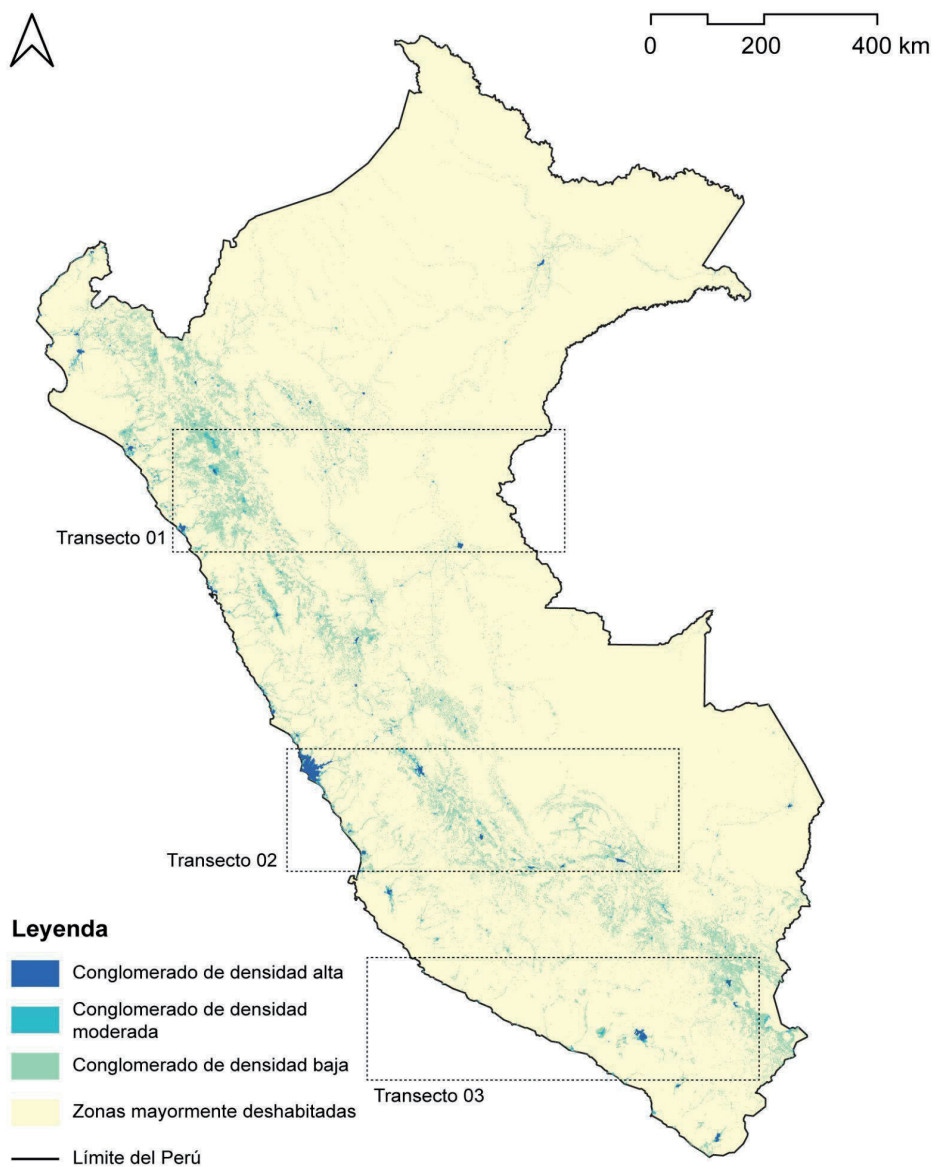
0 200 400 km

Transecto 01

Transecto 02

Transecto 03

Leyenda

Conglomerado de densidad alta

Conglomerado de densidad moderada

Conglomerado de densidad baja

Zonas mayormente deshabitadas

Límite del Perú